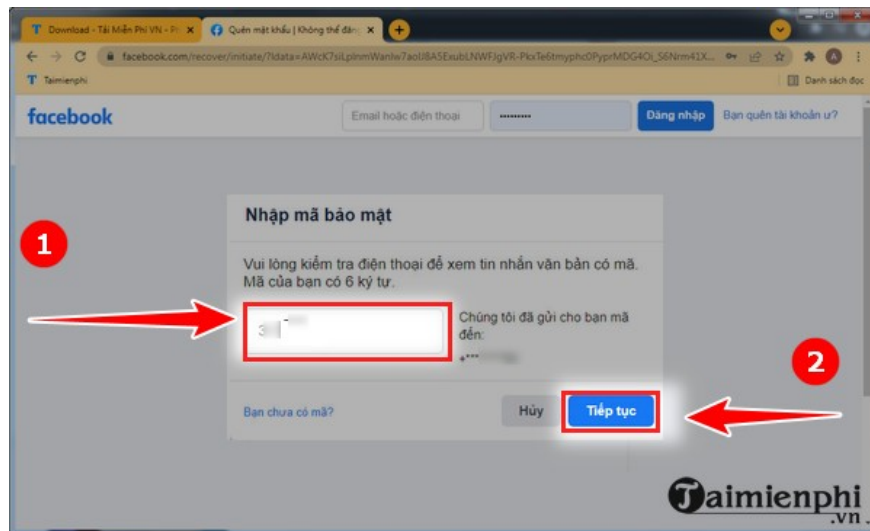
Download - Tải Miễn Phí VN - Ph
Quên mật khẩu | Không thể đăng
facebook.com/recover/initiate/?ldata=AWcK7siLplnmWanlw7aolJ8A5ExubLNWFJgVR-PkxTe6tmyphc0PyprMDG4Oi_S6Nrm41X...
Taimienphi
Danh sách đọc

facebook
Email hoặc điện thoại
Đăng nhập
Bạn quên tài khoản ư?

Nhập mã bảo mật

Vui lòng kiểm tra điện thoại để xem tin nhắn văn bản có mã. Mã của bạn có 6 ký tự.

Chúng tôi đã gửi cho bạn mã đến:

Bạn chưa có mã?
Hủy
Tiếp tục

1
2

Taimienphi
.vn